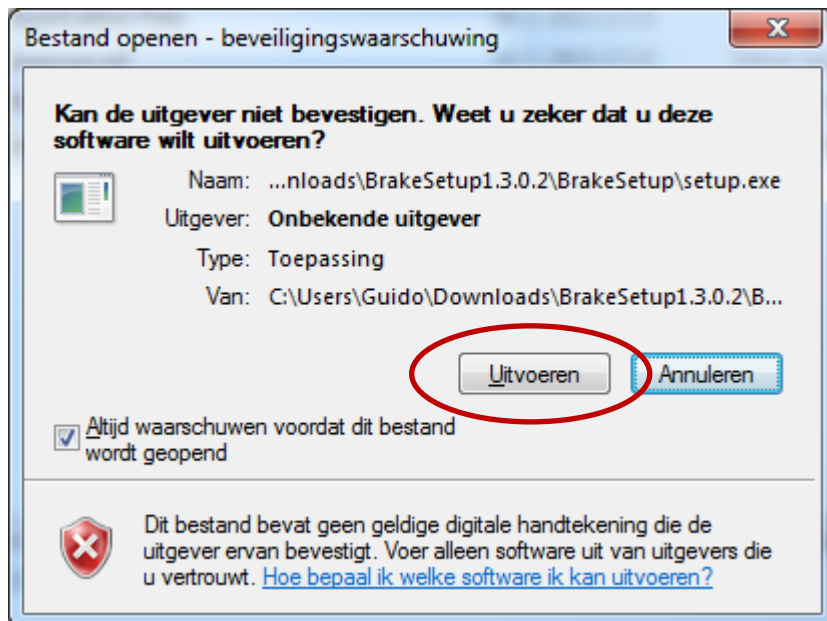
Bestand openen - beveiligingswaarschuwing

Kan de uitgever niet bevestigen. Weet u zeker dat u deze software wilt uitvoeren?

Naam: ...nloads\BrakeSetup1.3.0.2\BrakeSetup\setup.exe
Uitgever: Onbekende uitgever
Type: Toepassing
Van: C:\Users\Guido\Downloads\BrakeSetup1.3.0.2\B...

Uitvoeren
Annuleren

Altijd waarschuwen voordat dit bestand wordt geopend

Dit bestand bevat geen geldige digitale handtekening die de uitgever ervan bevestigt. Voer alleen software uit van uitgevers die u vertrouwt. Hoe bepaal ik welke software ik kan uitvoeren?